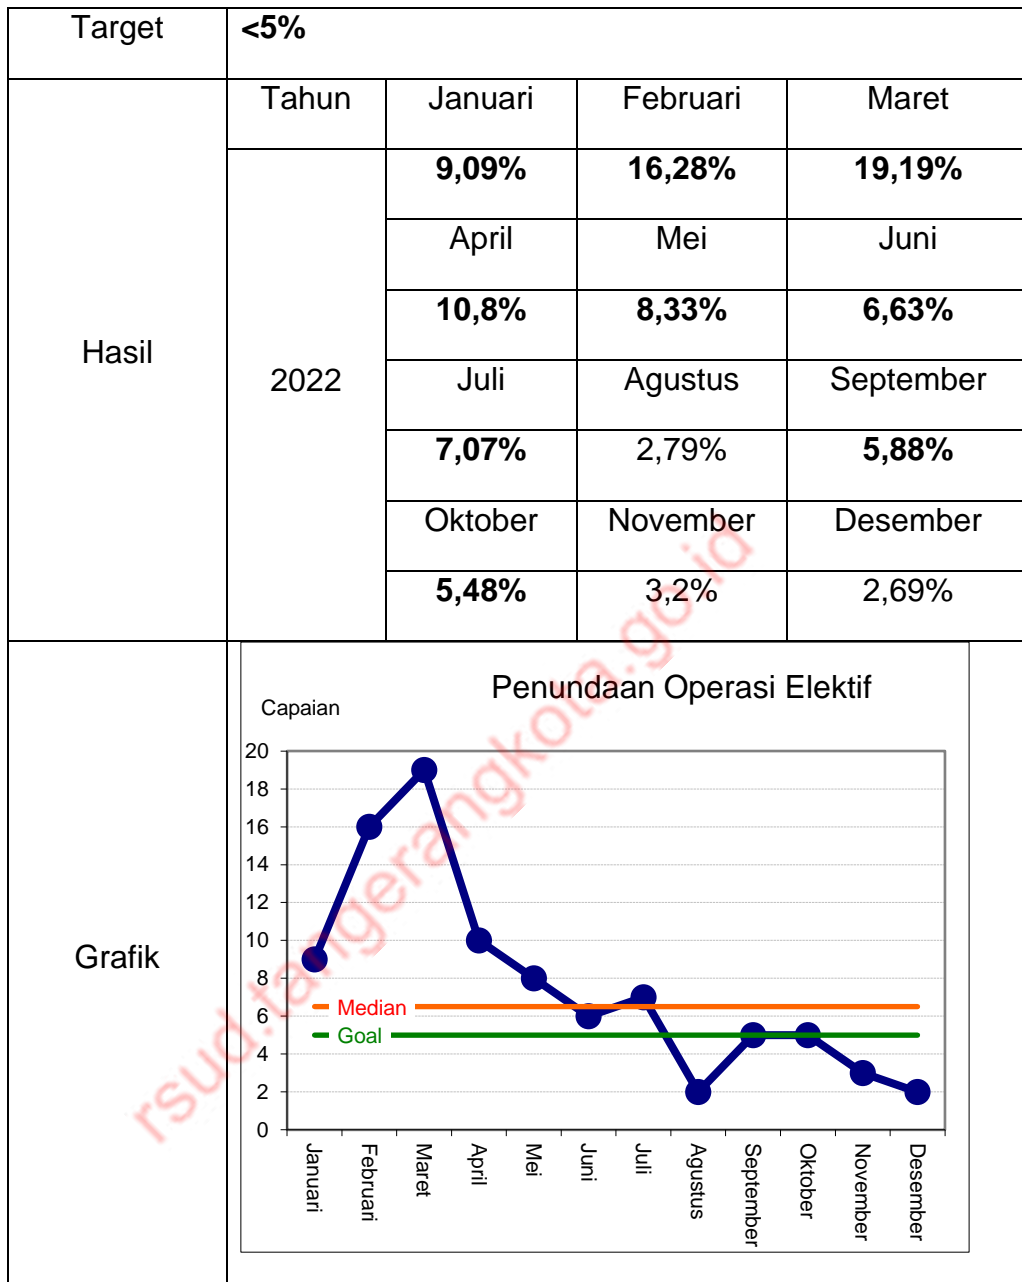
| Target | <5% | | | |
|---|---|---|---|---|
| Hasil | Tahun | Januari | Februari | Maret |
| | 2022 | 9,09% | 16,28% | 19,19% |
| | | April | Mei | Juni |
| | | 10,8% | 8,33% | 6,63% |
| | | Juli | Agustus | September |
| | | 7,07% | 2,79% | 5,88% |
| | | Oktober | November | Desember |
| | | 5,48% | 3,2% | 2,69% |
| Grafik | | | | |

Penundaan Operasi Elektif

Capaian

20
18
16
14
12
10
8
6
4
2
0

Median
Goal

Januari Februari Maret April Mei Juni Juli Agustus September Oktober November Desember

rsud.tangerangkota.go.id